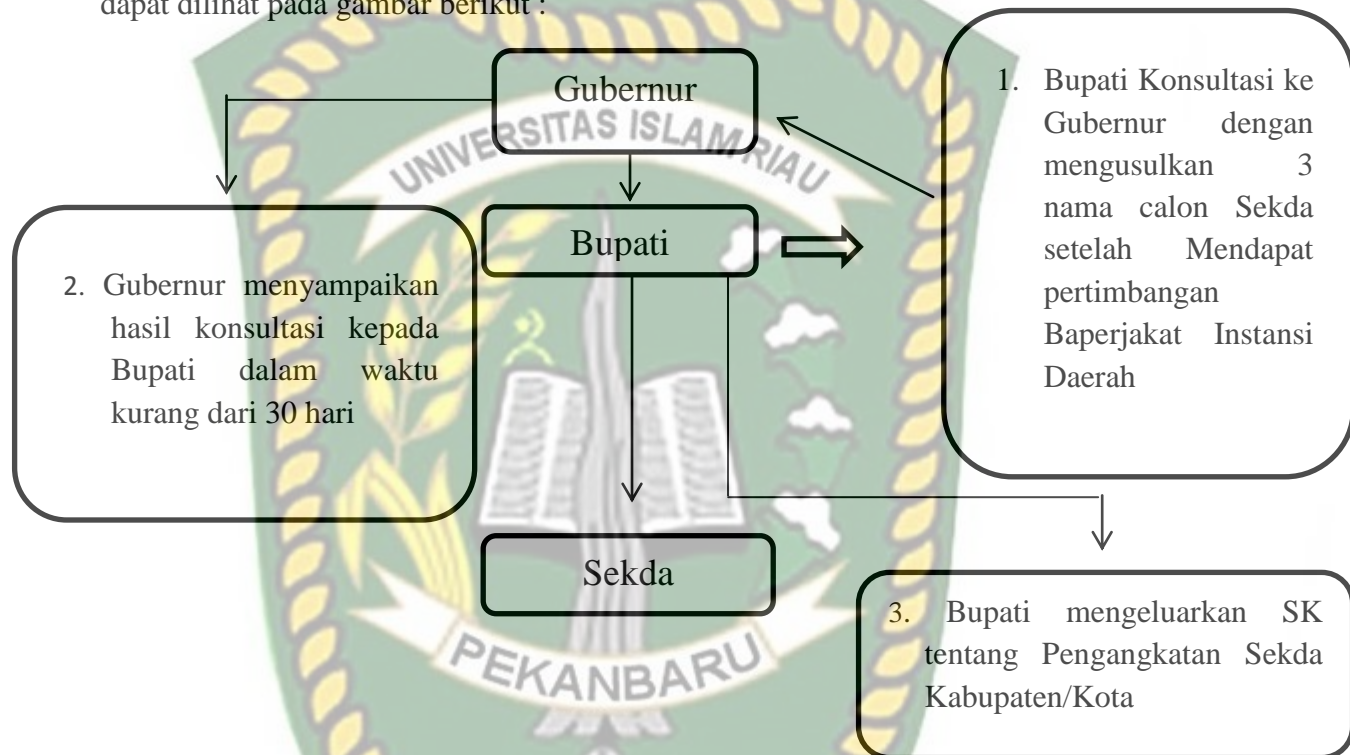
dapat dilihat pada gambar berikut :

Gubernur

Bupati

Sekda

1. Bupati Konsultasi ke Gubernur dengan mengusulkan 3 nama calon Sekda setelah Mendapat pertimbangan Baperjakat Instansi Daerah

2. Gubernur menyampaikan hasil konsultasi kepada Bupati dalam waktu kurang dari 30 hari

3. Bupati mengeluarkan SK tentang Pengangkatan Sekda Kabupaten/Kota

UNIVERSITAS ISLAM RIAU

PEKANBARU